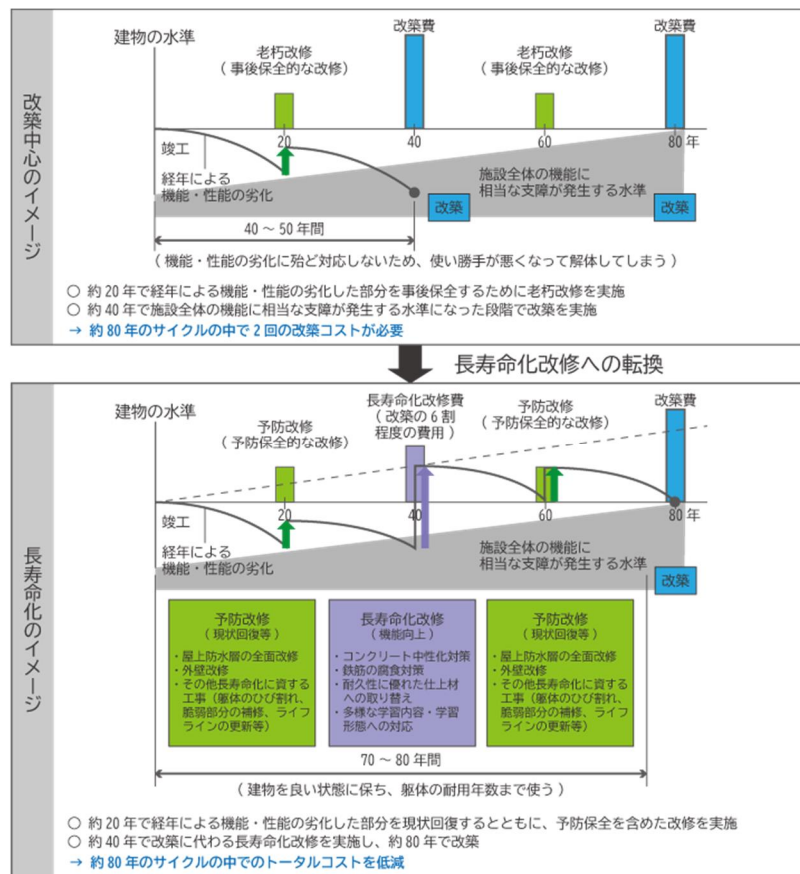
改築中心のイメージ

建物の水準

老朽改修
（事後保全的な改修）

改築費

老朽改修
（事後保全的な改修）

改築費

竣工

20

40

60

80 年

経年による
機能・性能の劣化

施設全体の機能に
相当な支障が発生する水準

改築

改築

40 ～ 50 年間

（機能・性能の劣化に殆ど対応しないため、使い勝手が悪くなって解体してしまう）

○ 約 20 年で経年による機能・性能の劣化した部分を事後保全するために老朽改修を実施
○ 約 40 年で施設全体の機能に相当な支障が発生する水準になった段階で改築を実施
→ 約 80 年のサイクルの中で 2 回の改築コストが必要

長寿命化改修への転換

長寿命化のイメージ

建物の水準

予防改修
（予防保全的な改修）

長寿命化改修費
（改築の 6 割
程度の費用）

予防改修
（予防保全的な改修）

改築費

竣工

20

40

60

80 年

経年による
機能・性能の劣化

施設全体の機能に
相当な支障が発生する水準

改築

予防改修
（現状回復等）
・屋上防水層の全面改修
・外壁改修
・その他長寿命化に資する工事（躯体のひび割れ、脆弱部分の補修、ライフラインの更新等）

長寿命化改修
（機能向上）
・コンクリート中性化対策
・鉄筋の腐食対策
・耐久性に優れた仕上材への取り替え
・多様な学習内容・学習形態への対応

予防改修
（現状回復等）
・屋上防水層の全面改修
・外壁改修
・その他長寿命化に資する工事（躯体のひび割れ、脆弱部分の補修、ライフラインの更新等）

70 ～ 80 年間

（建物を良い状態に保ち、躯体の耐用年数まで使う）

○ 約 20 年で経年による機能・性能の劣化した部分を現状回復するとともに、予防保全を含めた改修を実施
○ 約 40 年で改築に代わる長寿命化改修を実施し、約 80 年で改築
→ 約 80 年のサイクルの中でのトータルコストを低減